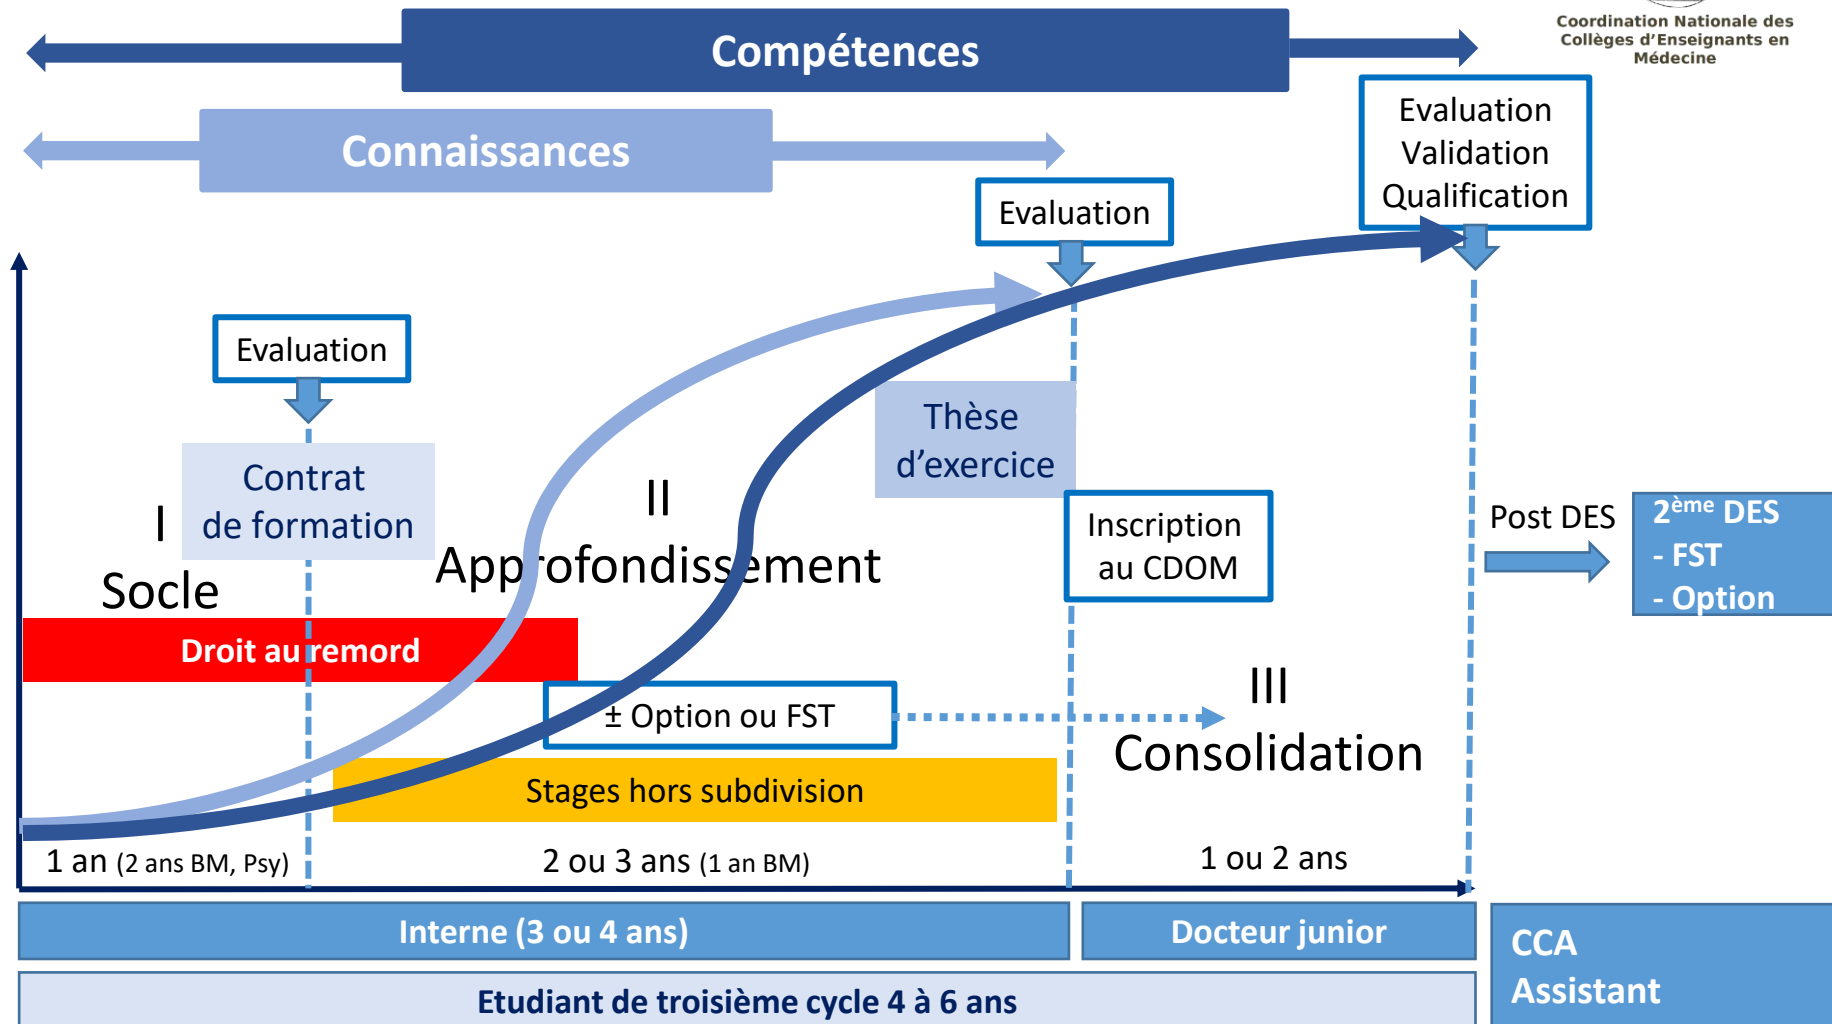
Compétences

Coordination Nationale des Collèges d'Enseignants en Médecine

Connaissances

Evaluation Validation Qualification

Evaluation

Evaluation

Contrat de formation

Thèse d'exercice

I

Socle

II

Approfondissement

Inscription au CDOM

Post DES

$2^{ème}$ DES
- FST
- Option

Droit au remord

± Option ou FST

III

Consolidation

Stages hors subdivision

1 an (2 ans BM, Psy)

2 ou 3 ans (1 an BM)

1 ou 2 ans

Interne (3 ou 4 ans)

Docteur junior

CCA
Assistant

Etudiant de troisième cycle 4 à 6 ans